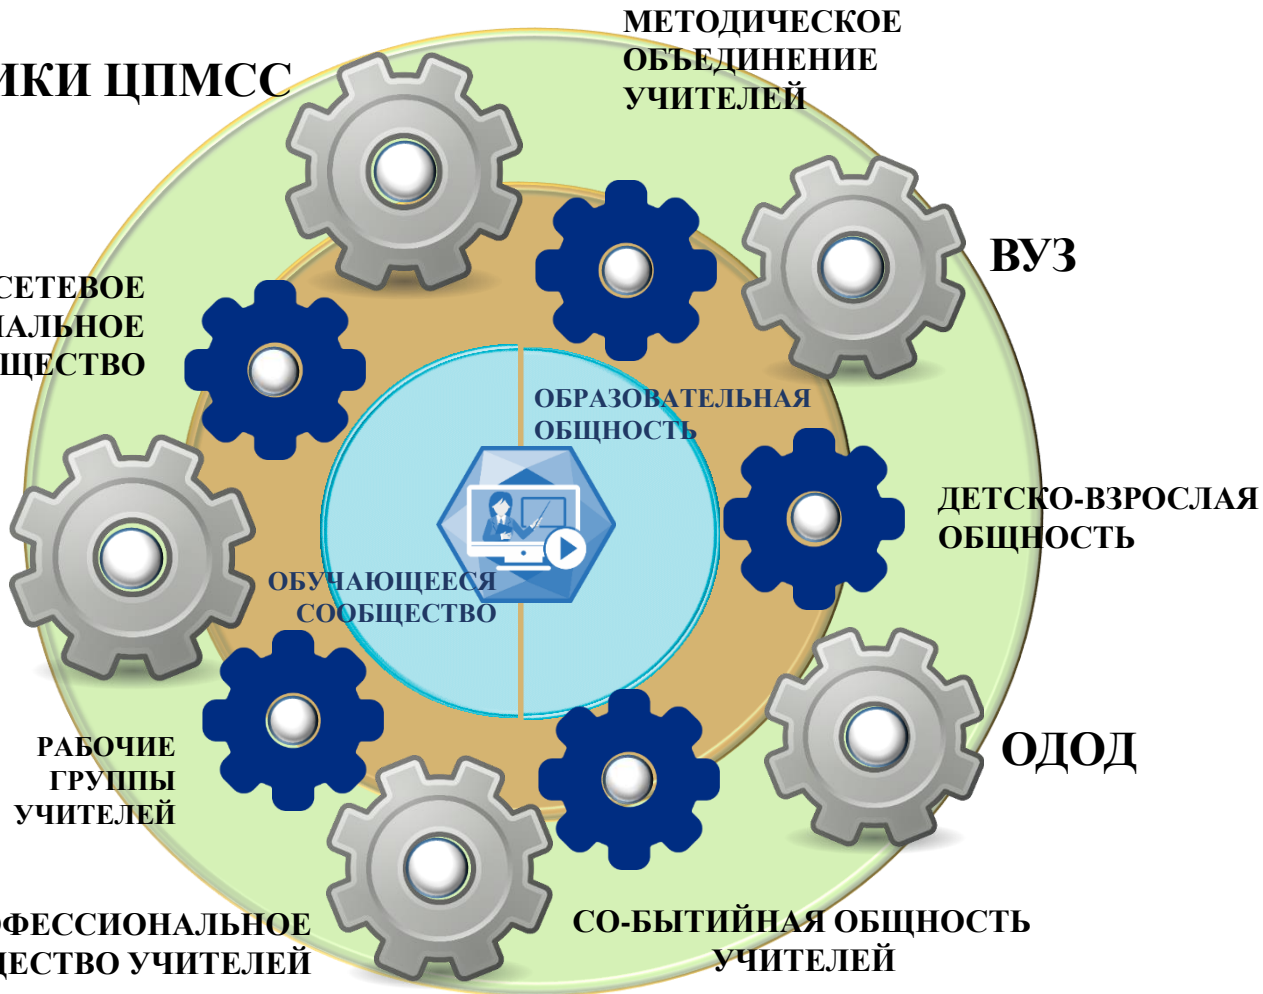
ИКИ ЦПМСС

МЕТОДИЧЕСКОЕ ОБЪЕДИНЕНИЕ УЧИТЕЛЕЙ

ВУЗ

СЕТЕВОЕ АЛЬНОЕ ЩЕСТВО

ОБРАЗОВАТЕЛЬНАЯ ОБЩНОСТЬ

ДЕТСКО-ВЗРОСЛАЯ ОБЩНОСТЬ

ОБУЧАЮЩЕЕСЯ СООБЩЕСТВО

ОДОД

РАБОЧИЕ ГРУППЫ УЧИТЕЛЕЙ

ОФЕССИОНАЛЬНОЕ ЩЕСТВО УЧИТЕЛЕЙ

СО-БЫТИЙНАЯ ОБЩНОСТЬ УЧИТЕЛЕЙ